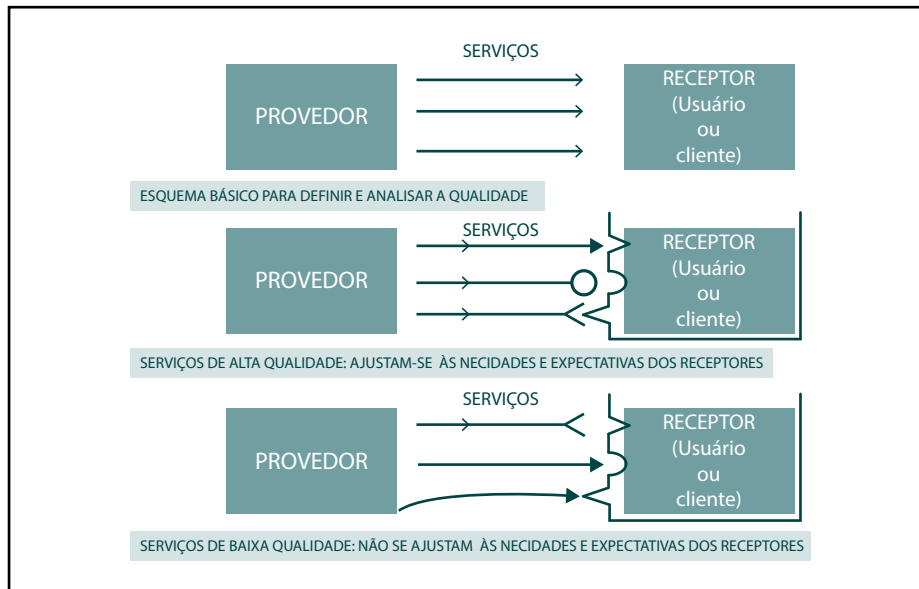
SERVIÇOS

PROVEDOR

RECEPTOR (Usuário ou cliente)

ESQUEMA BÁSICO PARA DEFINIR E ANALISAR A QUALIDADE

SERVIÇOS

PROVEDOR

RECEPTOR (Usuário ou cliente)

SERVIÇOS DE ALTA QUALIDADE: AJUSTAM-SE ÀS NECIDADES E EXPECTATIVAS DOS RECEPTORES

SERVIÇOS

PROVEDOR

RECEPTOR (Usuário ou cliente)

SERVIÇOS DE BAIXA QUALIDADE: NÃO SE AJUSTAM ÀS NECIDADES E EXPECTATIVAS DOS RECEPTORES